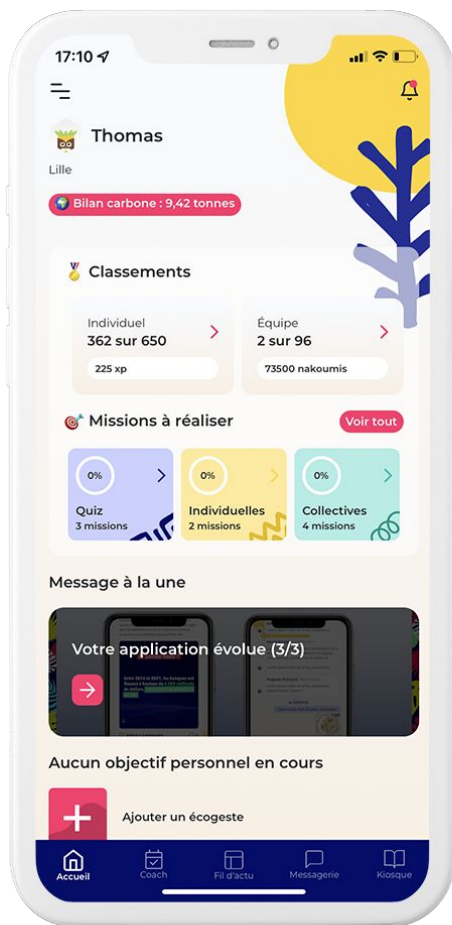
17:10

Thomas

Lille

Bilan carbone : 9,42 tonnes

Classements

Individuel
362 sur 650
225 xp

Équipe
2 sur 96
73500 nakoumis

Missions à réaliser

Voir tout

0%
Quiz
3 missions

0%
Individuelles
2 missions

0%
Collectives
4 missions

Message à la une

Votre application évolue (3/3)

Aucun objectif personnel en cours

Ajouter un écogeste

Accueil
Coach
Fil d'actu
Messagerie
Kiosque